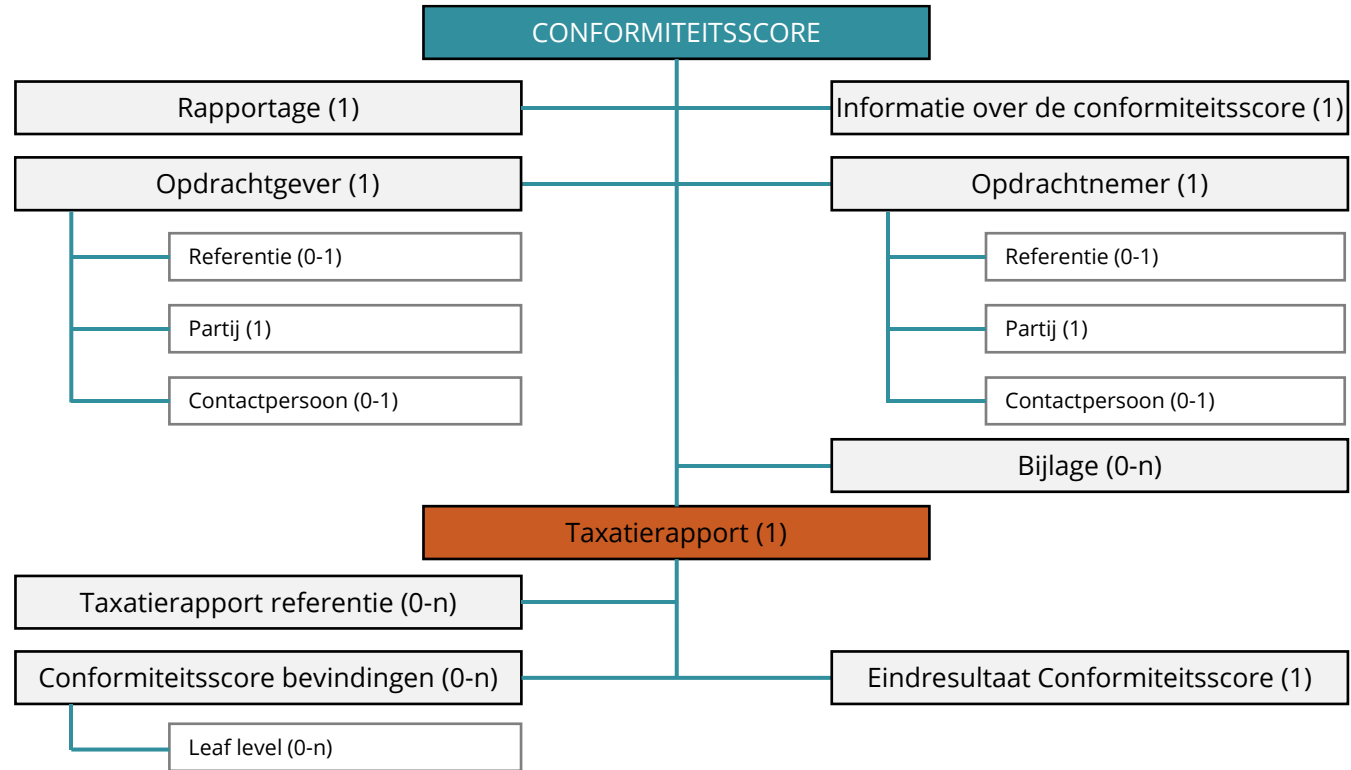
CONFORMITEITSSCORE

Rapportage (1)

Informatie over de conformiteitsscore (1)

Opdrachtgever (1)

Referentie (0-1)

Partij (1)

Contactpersoon (0-1)

Opdrachtnemer (1)

Referentie (0-1)

Partij (1)

Contactpersoon (0-1)

Bijlage (0-n)

Taxatierapport (1)

Taxatierapport referentie (0-n)

Conformiteitsscore bevindingen (0-n)

Leaf level (0-n)

Eindresultaat Conformiteitsscore (1)